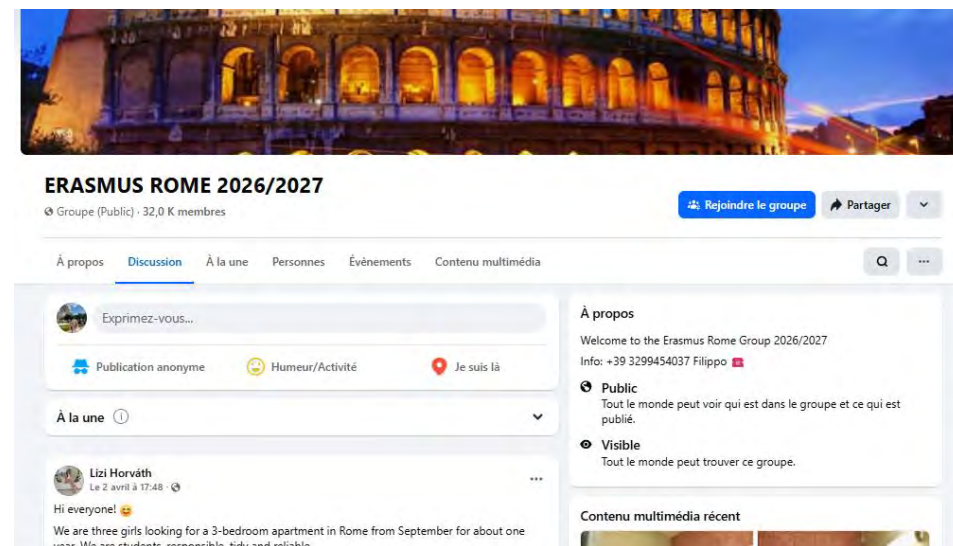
ERASMUS ROME 2026/2027
Groupe (Public) · 32,0 K membres

Rejoindre le groupe
Partager

À propos
Discussion
À la une
Personnes
Évènements
Contenu multimédia

Exprimez-vous…

Publication anonyme
Humeur/Activité
Je suis là

À la une

Lizi Horváth
Le 2 avril à 17:48 ·

Hi everyone! 😄

We are three girls looking for a 3-bedroom apartment in Rome from September for about one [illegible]

À propos
Welcome to the Erasmus Rome Group 2026/2027
Info: +39 3299454037 Filippo

Public
Tout le monde peut voir qui est dans le groupe et ce qui est publié.

Visible
Tout le monde peut trouver ce groupe.

Contenu multimédia récent